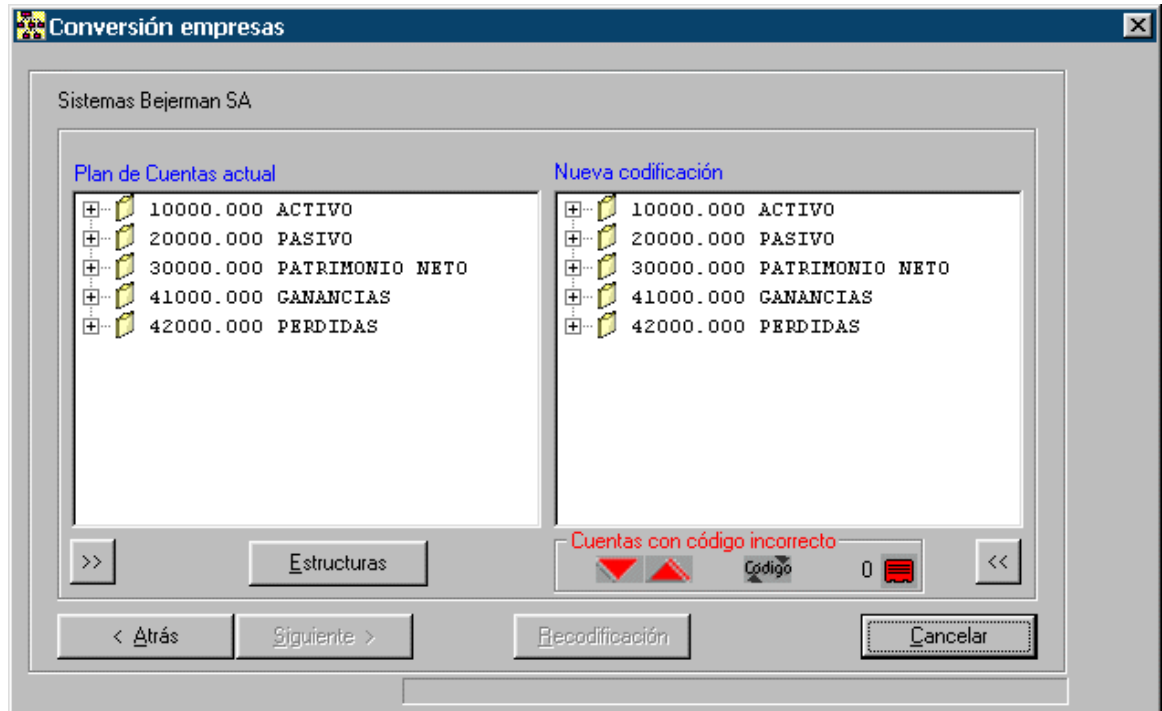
Conversión empresas

Sistemas Bejerman SA

Plan de Cuentas actual

10000.000 ACTIVO
20000.000 PASIVO
30000.000 PATRIMONIO NETO
41000.000 GANANCIAS
42000.000 PERDIDAS

Nueva codificación

10000.000 ACTIVO
20000.000 PASIVO
30000.000 PATRIMONIO NETO
41000.000 GANANCIAS
42000.000 PERDIDAS

>>

Estructuras

Cuentas con código incorrecto

Código

0

<<

< Atrás

Siguiente >

Recodificación

Cancelar